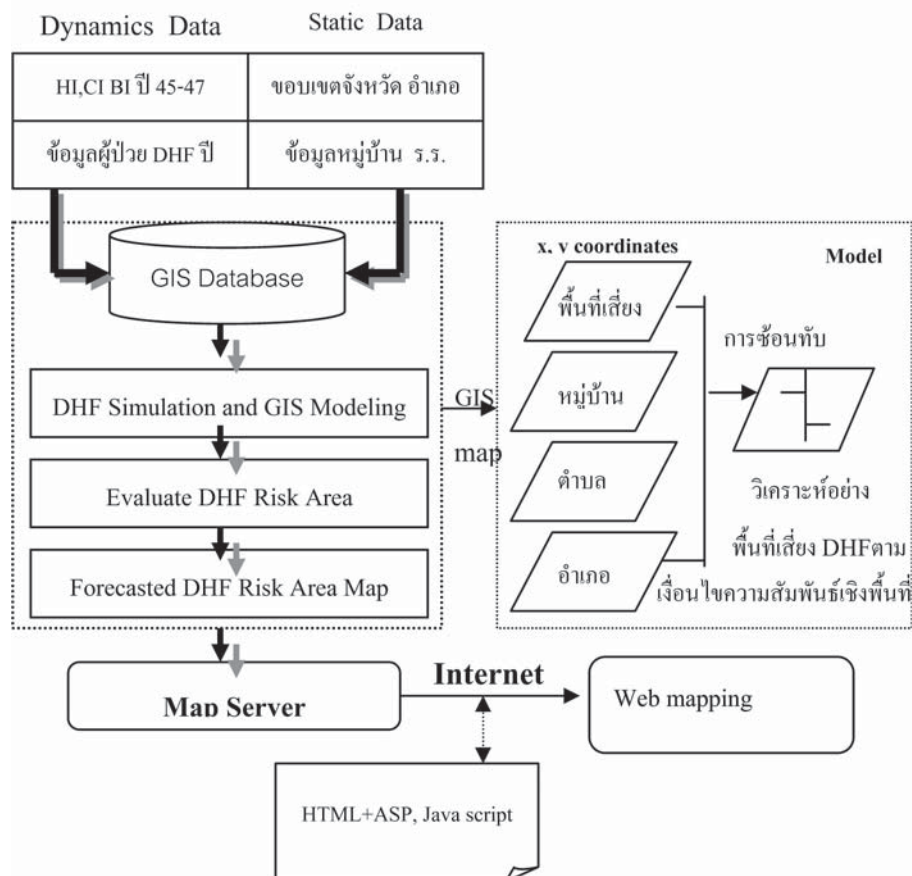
Dynamics Data

Static Data

| HI,CI BI ปี 45-47 | ขอบเขตจังหวัด อำเภอ |
|---|---|
| ข้อมูลผู้ป่วย DHF ปี | ข้อมูลหมู่บ้าน ร.ร. |

GIS Database

DHF Simulation and GIS Modeling

Evaluate DHF Risk Area

Forecasted DHF Risk Area Map

GIS map

x, y coordinates

Model

พื้นที่เสี่ยง

หมู่บ้าน

ตำบล

อำเภอ

การซ้อนทับ

วิเคราะห์อย่าง

พื้นที่เสี่ยง DHFตาม

เงื่อนไขความสัมพันธ์เชิงพื้นที่

Map Server

Internet

Web mapping

HTML+ASP, Java script